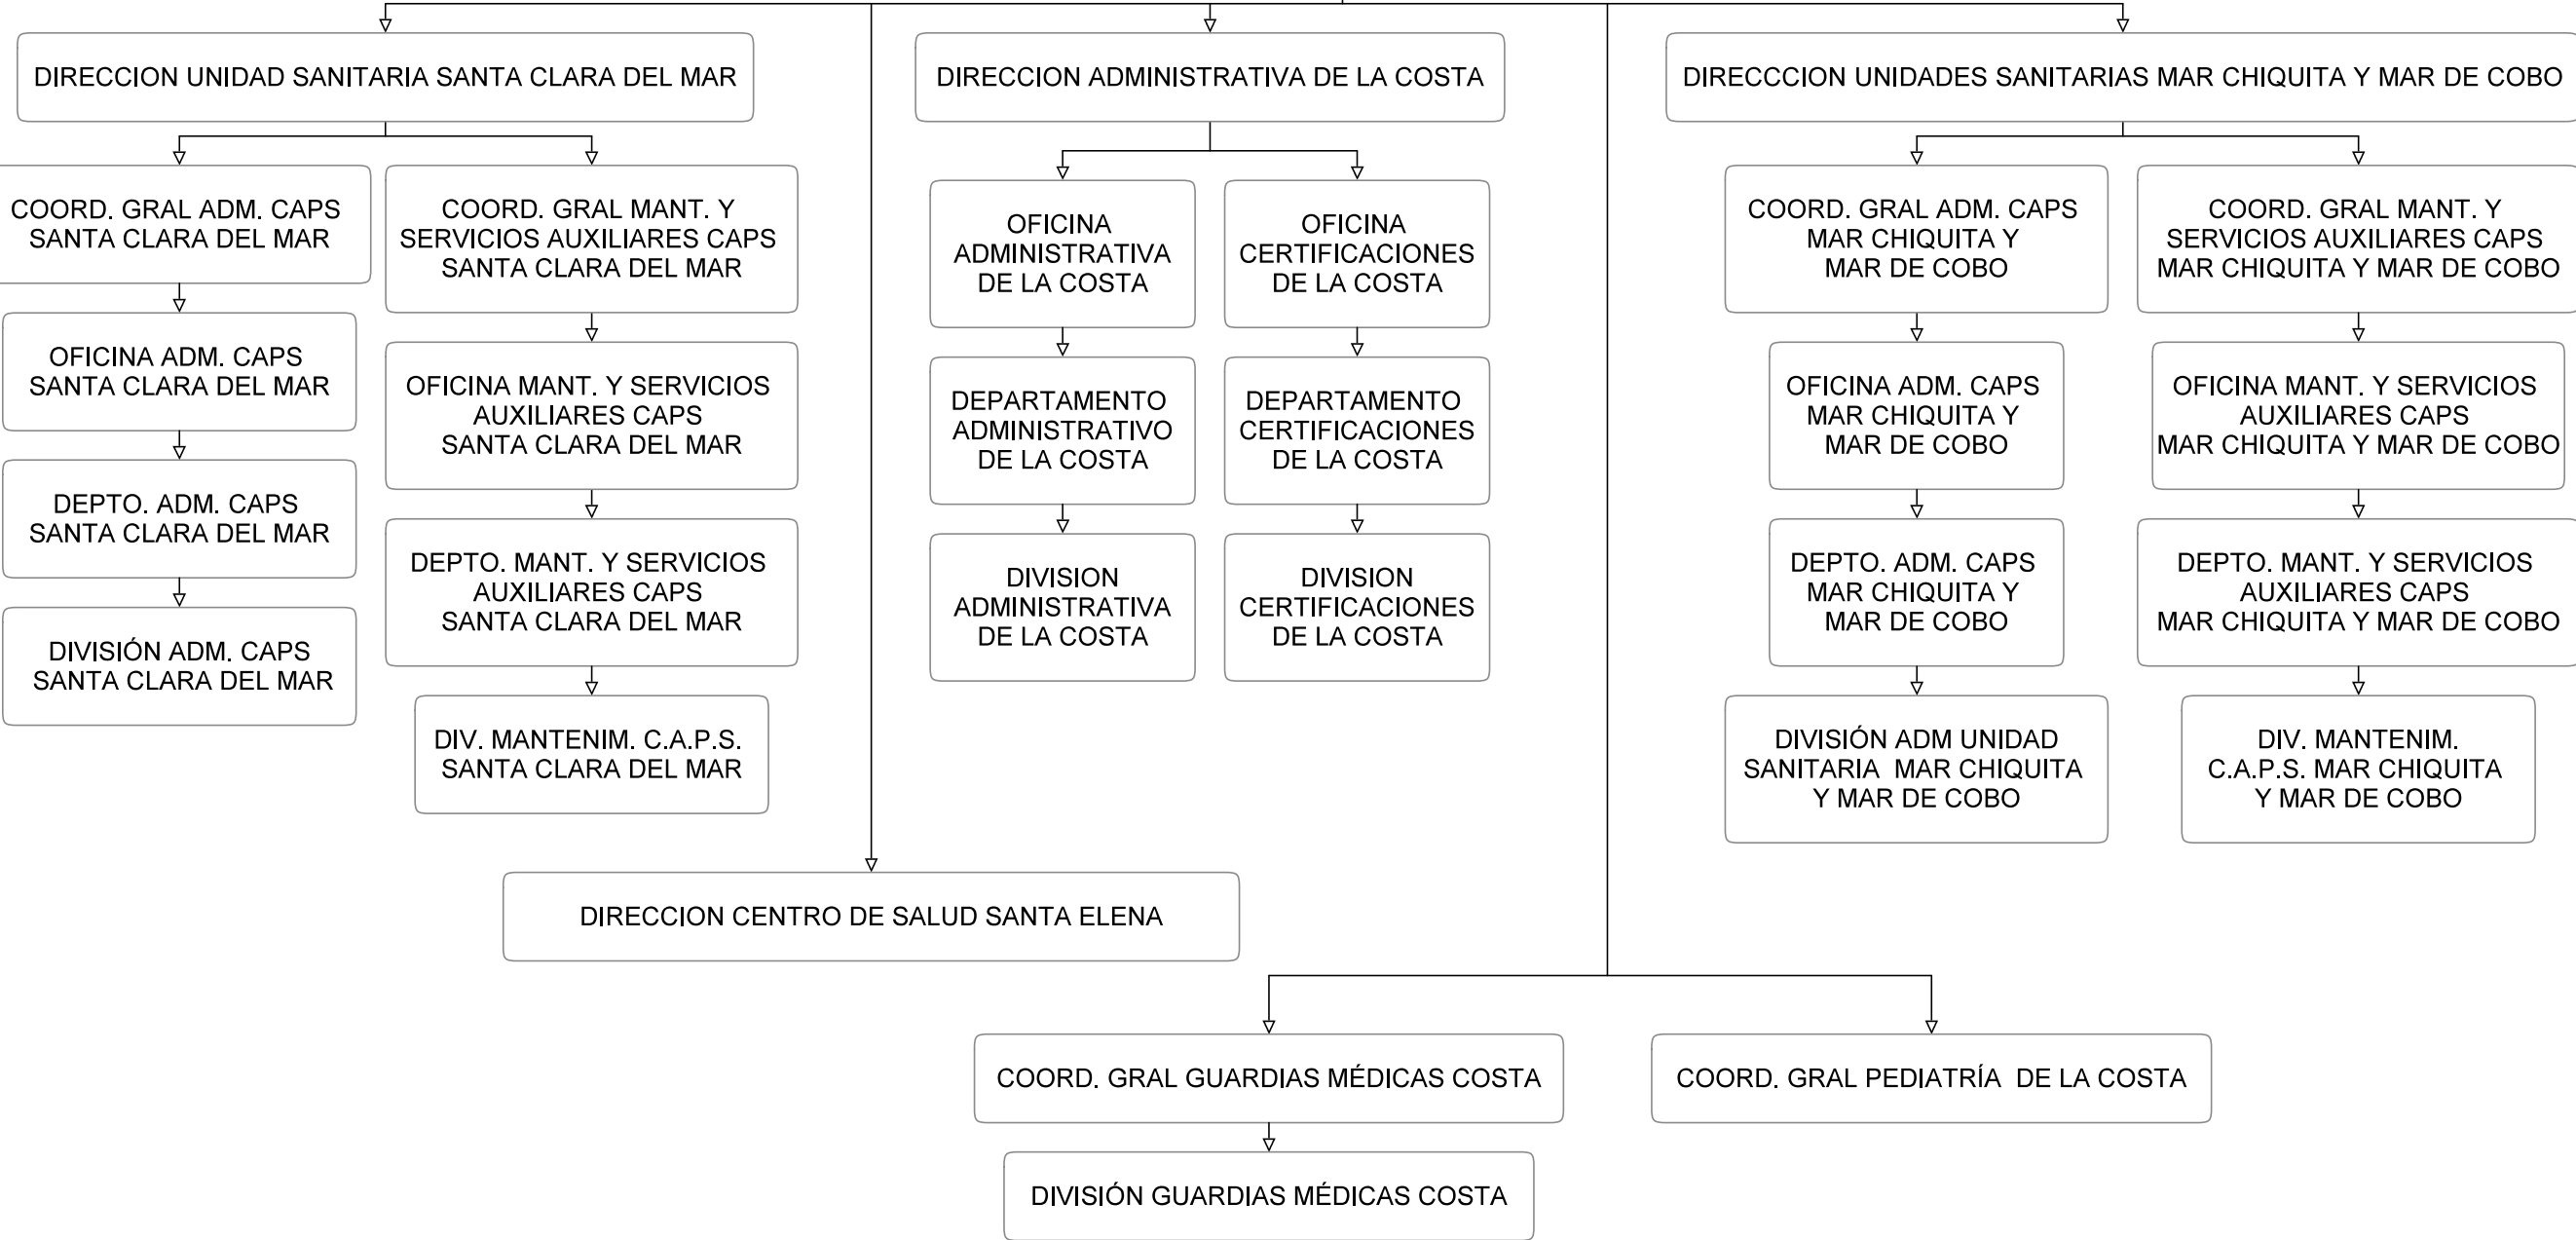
DIRECCION UNIDAD SANITARIA SANTA CLARA DEL MAR

COORD. GRAL ADM. CAPS SANTA CLARA DEL MAR

OFICINA ADM. CAPS SANTA CLARA DEL MAR

DEPTO. ADM. CAPS SANTA CLARA DEL MAR

DIVISIÓN ADM. CAPS SANTA CLARA DEL MAR

COORD. GRAL MANT. Y SERVICIOS AUXILIARES CAPS SANTA CLARA DEL MAR

OFICINA MANT. Y SERVICIOS AUXILIARES CAPS SANTA CLARA DEL MAR

DEPTO. MANT. Y SERVICIOS AUXILIARES CAPS SANTA CLARA DEL MAR

DIV. MANTENIM. C.A.P.S. SANTA CLARA DEL MAR

DIRECCION ADMINISTRATIVA DE LA COSTA

OFICINA ADMINISTRATIVA DE LA COSTA

DEPARTAMENTO ADMINISTRATIVO DE LA COSTA

DIVISION ADMINISTRATIVA DE LA COSTA

OFICINA CERTIFICACIONES DE LA COSTA

DEPARTAMENTO CERTIFICACIONES DE LA COSTA

DIVISION CERTIFICACIONES DE LA COSTA

DIRECCCION UNIDADES SANITARIAS MAR CHIQUITA Y MAR DE COBO

COORD. GRAL ADM. CAPS MAR CHIQUITA Y MAR DE COBO

OFICINA ADM. CAPS MAR CHIQUITA Y MAR DE COBO

DEPTO. ADM. CAPS MAR CHIQUITA Y MAR DE COBO

DIVISIÓN ADM UNIDAD SANITARIA MAR CHIQUITA Y MAR DE COBO

COORD. GRAL MANT. Y SERVICIOS AUXILIARES CAPS MAR CHIQUITA Y MAR DE COBO

OFICINA MANT. Y SERVICIOS AUXILIARES CAPS MAR CHIQUITA Y MAR DE COBO

DEPTO. MANT. Y SERVICIOS AUXILIARES CAPS MAR CHIQUITA Y MAR DE COBO

DIV. MANTENIM. C.A.P.S. MAR CHIQUITA Y MAR DE COBO

DIRECCION CENTRO DE SALUD SANTA ELENA

COORD. GRAL GUARDIAS MÉDICAS COSTA

DIVISIÓN GUARDIAS MÉDICAS COSTA

COORD. GRAL PEDIATRÍA DE LA COSTA